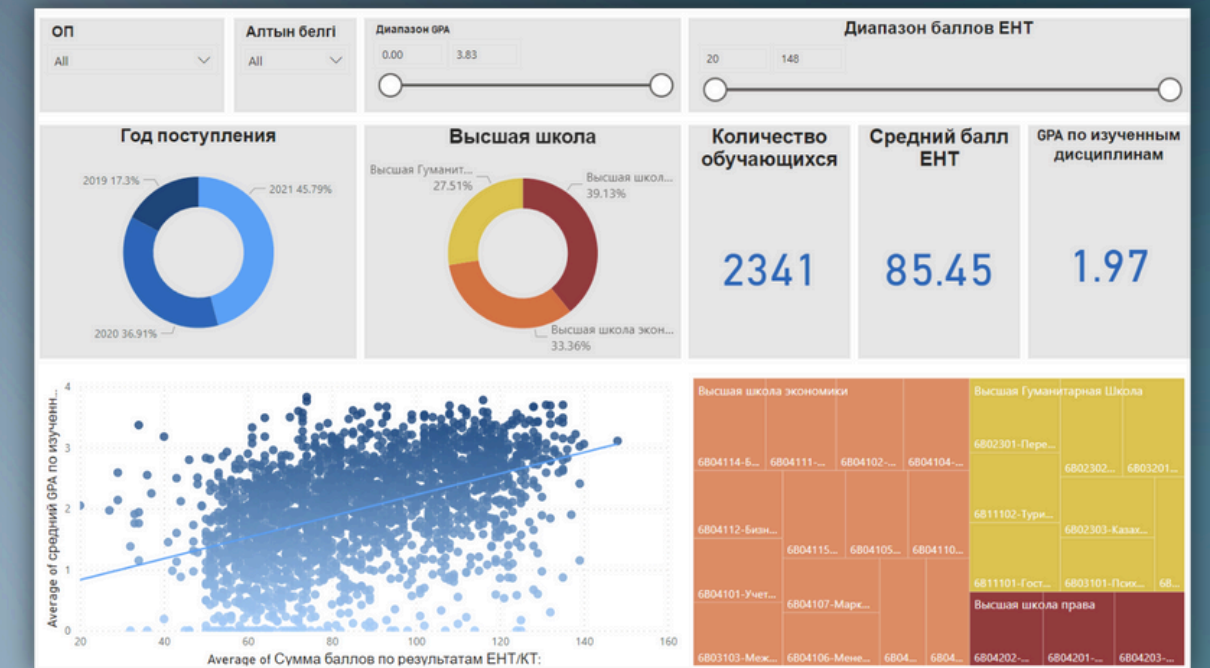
ОП
All

Алтын белгі
All

Диапазон GPA
0.00 3.83

Диапазон баллов ЕНТ
20 148

Год поступления
2019 17.3%
2021 45.79%
2020 36.91%

Высшая школа
Высшая Гуманит... 27.51%
Высшая школ... 39.13%
Высшая школа экон... 33.36%

Количество обучающихся
2341

Средний балл ЕНТ
85.45

GPA по изученным дисциплинам
1.97

Average of средний GPA по изученн...
0
1
2
3
4
20 40 60 80 100 120 140 160
Average of Сумма баллов по результатам ЕНТ/КТ:

Высшая школа экономики
6В04114-Б...
6В04111-...
6В04102-...
6В04104-...
6В04112-Бизн...
6В04115...
6В04105...
6В04110...
6В04101-Учет...
6В04107-Марк...
6В03103-Меж...
6В04106-Мене...
6В04...
6В04...

Высшая Гуманитарная Школа
6В02301-Пере...
6В02302...
6В03201...
6В11102-Тури...
6В02303-Казах...
6В11101-Гост...
6В03101-Псих...
6В...

Высшая школа права
6В04202-...
6В04201-...
6В04203-...